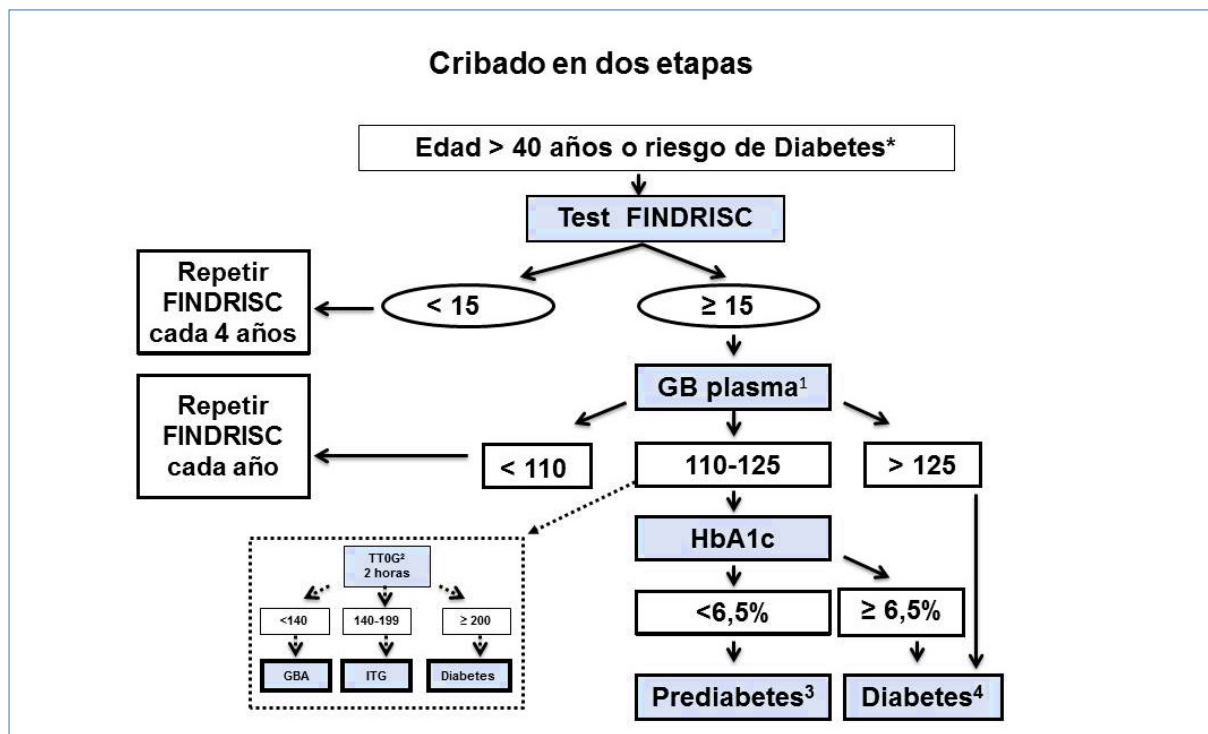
Cribado en dos etapas

Edad > 40 años o riesgo de Diabetes*

Test FINDRISC

Repetir FINDRISC cada 4 años

< 15

≥ 15

GB plasma$^1$

Repetir FINDRISC cada año

< 110

110-125

> 125

TTOG$^2$ 2 horas

<140

140-199

≥ 200

GBA

ITG

Diabetes

HbA1c

<6,5%

≥ 6,5%

Prediabetes$^3$

Diabetes$^4$